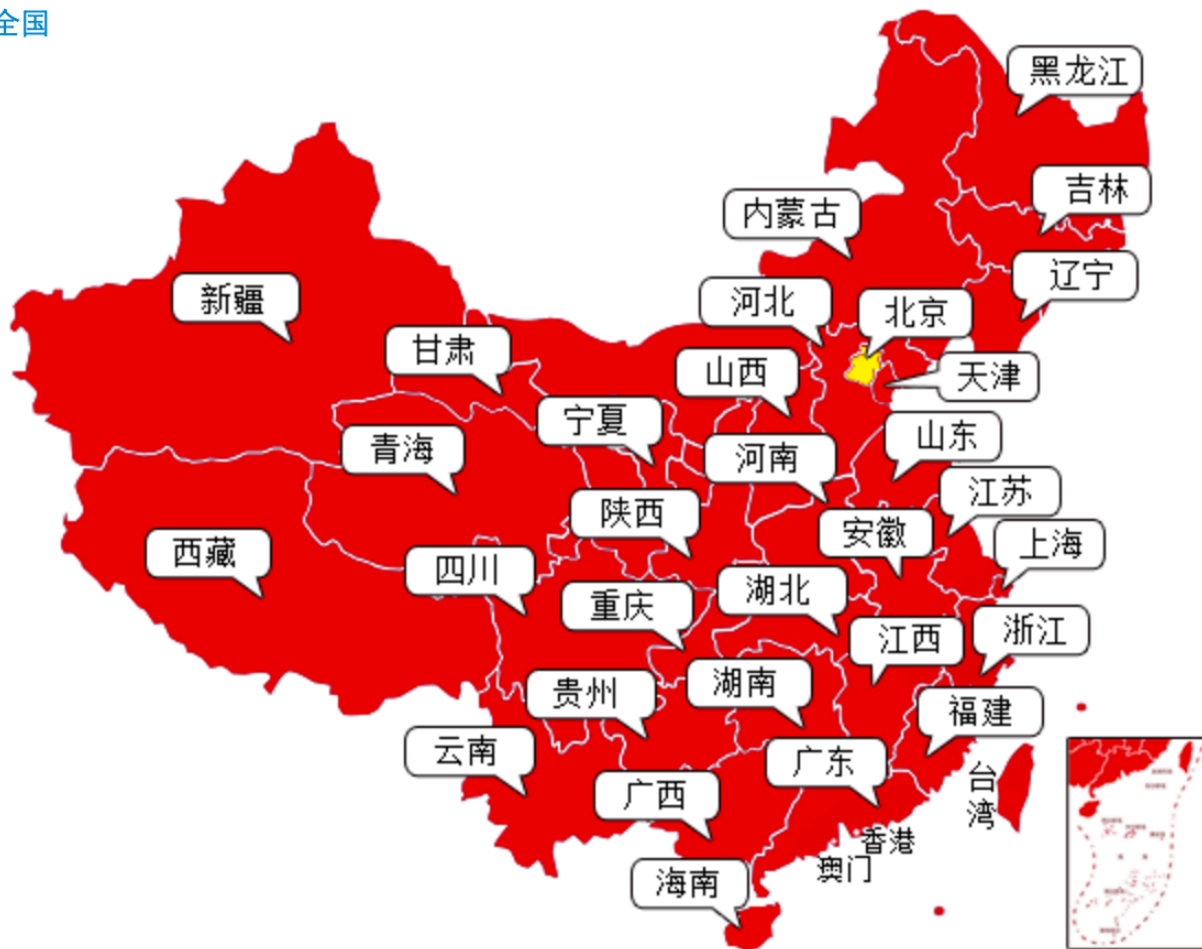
全国

黑龙江

吉林

内蒙古

辽宁

新疆

河北

北京

甘肃

山西

天津

宁夏

青海

河南

山东

江苏

陕西

安徽

上海

西藏

四川

湖北

重庆

浙江

江西

贵州

湖南

福建

云南

广东

台湾

广西

香港

澳门

海南